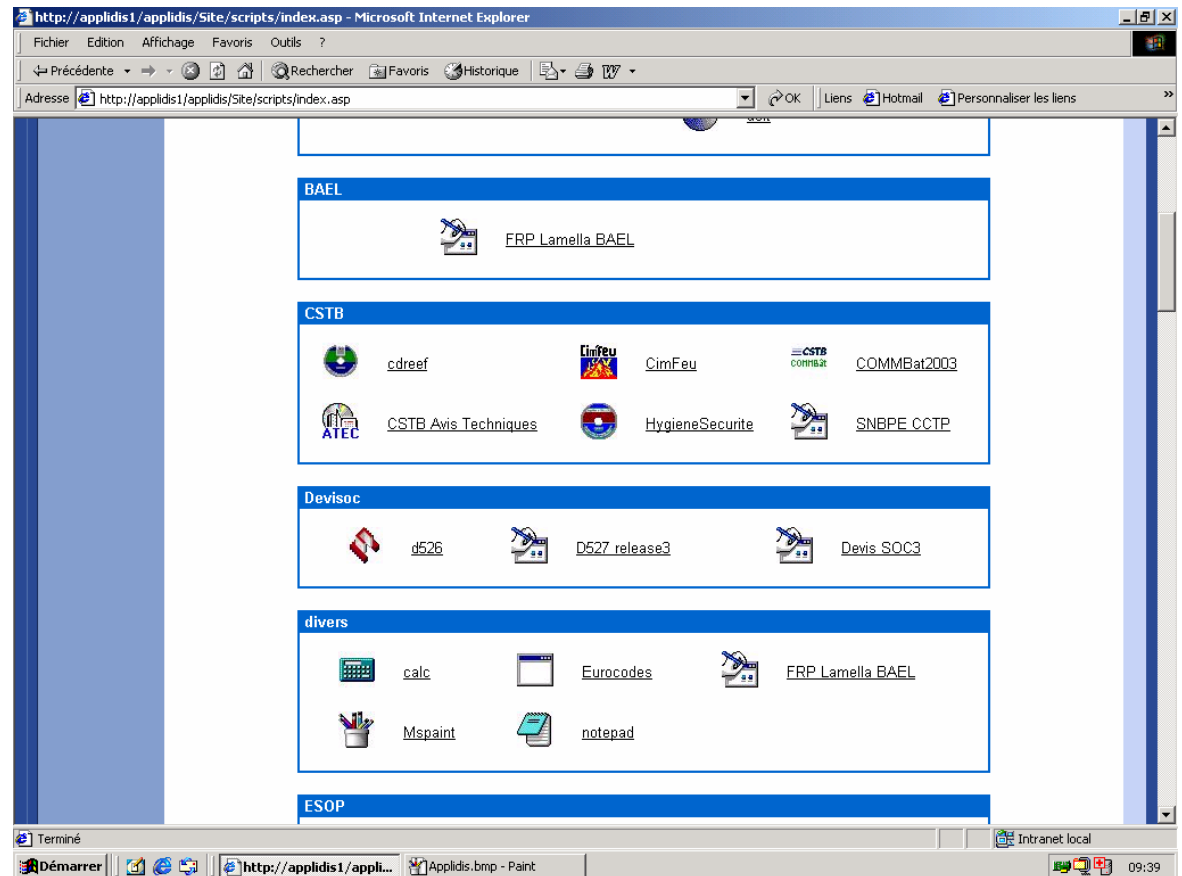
http://applidis1/applidis/Site/scripts/index.asp - Microsoft Internet Explorer

Fichier Edition Affichage Favoris Outils ?

Précédente Rechercher Favoris Historique

Adresse http://applidis1/applidis/Site/scripts/index.asp OK Liens Hotmail Personnaliser les liens

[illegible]

BAEL

FRP Lamella BAEL

CSTB

cdreef CimFeu CimFeu CSTB COMMBat COMMBat2003

ATEC CSTB Avis Techniques HygieneSecurite SNBPE CCTP

Devisoc

d526 D527 release3 Devis SOC3

divers

calc Eurocodes FRP Lamella BAEL

Mspaint notepad

ESOP

Terminé Intranet local

Démarrer http://applidis1/appli... Applidis.bmp - Paint 09:39